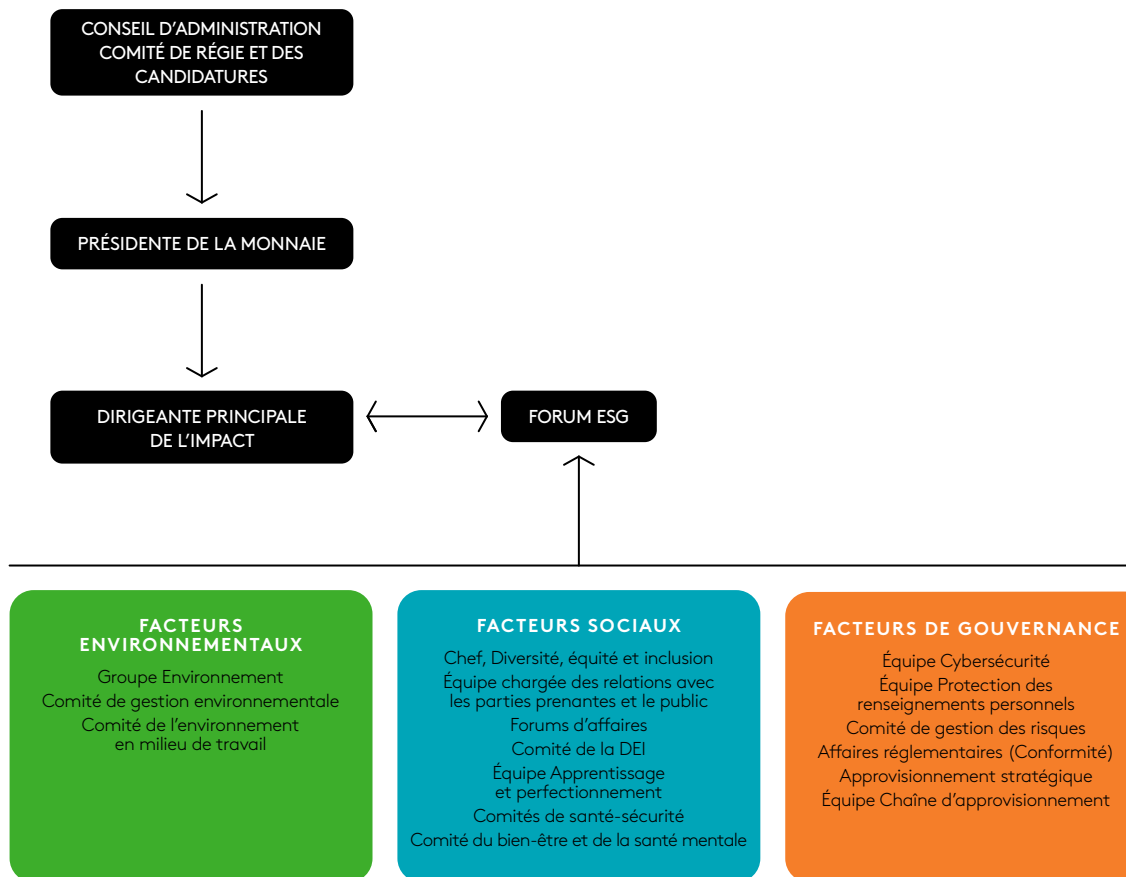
CONSEIL D’ADMINISTRATION COMITÉ DE RÉGIE ET DES CANDIDATURES

PRÉSIDENTE DE LA MONNAIE

DIRIGEANTE PRINCIPALE DE L’IMPACT

FORUM ESG

FACTEURS ENVIRONNEMENTAUX

Groupe Environnement
Comité de gestion environnementale
Comité de l’environnement en milieu de travail

FACTEURS SOCIAUX

Chef, Diversité, équité et inclusion
Équipe chargée des relations avec les parties prenantes et le public
Forums d’affaires
Comité de la DEI
Équipe Apprentissage et perfectionnement
Comités de santé-sécurité
Comité du bien-être et de la santé mentale

FACTEURS DE GOUVERNANCE

Équipe Cybersécurité
Équipe Protection des renseignements personnels
Comité de gestion des risques
Affaires réglementaires (Conformité)
Approvisionnement stratégique
Équipe Chaîne d’approvisionnement